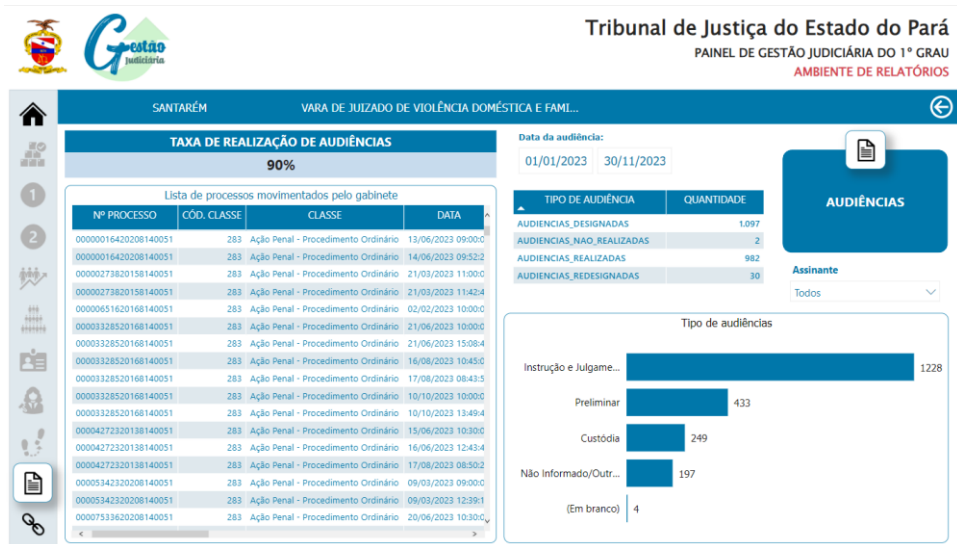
Gestão judiciária

Tribunal de Justiça do Estado do Pará
PAINEL DE GESTÃO JUDICIÁRIA DO 1º GRAU
AMBIENTE DE RELATÓRIOS

1
2

SANTARÉM VARA DE JUIZADO DE VIOLÊNCIA DOMÉSTICA E FAMI...

TAXA DE REALIZAÇÃO DE AUDIÊNCIAS
90%

Lista de processos movimentados pelo gabinete

| Nº PROCESSO | CÓD. CLASSE | CLASSE | DATA |
|---|---|---|---|
| 00000016420208140051 | 283 | Ação Penal - Procedimento Ordinário | 13/06/2023 09:00:0 |
| 00000016420208140051 | 283 | Ação Penal - Procedimento Ordinário | 14/06/2023 09:52:2 |
| 00000273820158140051 | 283 | Ação Penal - Procedimento Ordinário | 21/03/2023 11:00:0 |
| 00000273820158140051 | 283 | Ação Penal - Procedimento Ordinário | 21/03/2023 11:42:4 |
| 00000651620168140051 | 283 | Ação Penal - Procedimento Ordinário | 02/02/2023 10:00:0 |
| 00003328520168140051 | 283 | Ação Penal - Procedimento Ordinário | 21/06/2023 10:00:0 |
| 00003328520168140051 | 283 | Ação Penal - Procedimento Ordinário | 21/06/2023 15:08:4 |
| 00003328520168140051 | 283 | Ação Penal - Procedimento Ordinário | 16/08/2023 10:45:0 |
| 00003328520168140051 | 283 | Ação Penal - Procedimento Ordinário | 17/08/2023 08:43:5 |
| 00003328520168140051 | 283 | Ação Penal - Procedimento Ordinário | 10/10/2023 10:00:0 |
| 00003328520168140051 | 283 | Ação Penal - Procedimento Ordinário | 10/10/2023 13:49:4 |
| 00004272320138140051 | 283 | Ação Penal - Procedimento Ordinário | 15/06/2023 10:30:0 |
| 00004272320138140051 | 283 | Ação Penal - Procedimento Ordinário | 16/06/2023 12:43:4 |
| 00004272320138140051 | 283 | Ação Penal - Procedimento Ordinário | 17/08/2023 08:50:2 |
| 00005342320208140051 | 283 | Ação Penal - Procedimento Ordinário | 09/03/2023 09:00:0 |
| 00005342320208140051 | 283 | Ação Penal - Procedimento Ordinário | 09/03/2023 12:39:1 |
| 00007533620208140051 | 283 | Ação Penal - Procedimento Ordinário | 20/06/2023 10:30:0 |

Data da audiência:
01/01/2023 30/11/2023

| TIPO DE AUDIÊNCIA | QUANTIDADE |
|---|---|
| AUDIENCIAS_DESIGNADAS | 1.097 |
| AUDIENCIAS_NAO_REALIZADAS | 2 |
| AUDIENCIAS_REALIZADAS | 982 |
| AUDIENCIAS_REDESIGNADAS | 30 |

AUDIÊNCIAS

Assinante
Todos

Tipo de audiências
Instrução e Julgame... 1228
Preliminar 433
Custódia 249
Não Informado/Outr... 197
(Em branco) 4